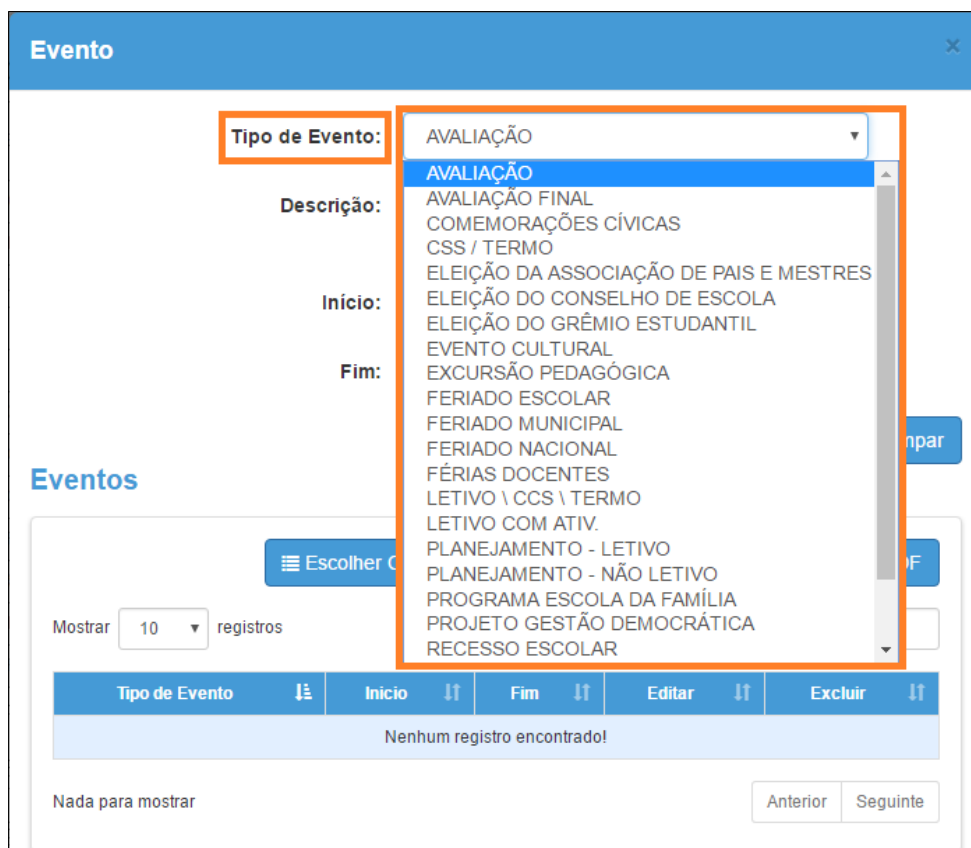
Evento

×

Tipo de Evento:

AVALIAÇÃO

AVALIAÇÃO
AVALIAÇÃO FINAL
COMEMORAÇÕES CÍVICAS
CSS / TERMO
ELEIÇÃO DA ASSOCIAÇÃO DE PAIS E MESTRES
ELEIÇÃO DO CONSELHO DE ESCOLA
ELEIÇÃO DO GRÊMIO ESTUDANTIL
EVENTO CULTURAL
EXCURSÃO PEDAGÓGICA
FERIADO ESCOLAR
FERIADO MUNICIPAL
FERIADO NACIONAL
FÉRIAS DOCENTES
LETIVO \ CCS \ TERMO
LETIVO COM ATIV.
PLANEJAMENTO - LETIVO
PLANEJAMENTO - NÃO LETIVO
PROGRAMA ESCOLA DA FAMÍLIA
PROJETO GESTÃO DEMOCRÁTICA
RECESSO ESCOLAR

Descrição:

Início:

Fim:

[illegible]mpar

Eventos

Escolher C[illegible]

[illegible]DF

Mostrar 10 registros

| Tipo de Evento | Início | Fim | Editar | Excluir |
|---|---|---|---|---|
| Nenhum registro encontrado! | | | | |

Nada para mostrar

Anterior Seguinte